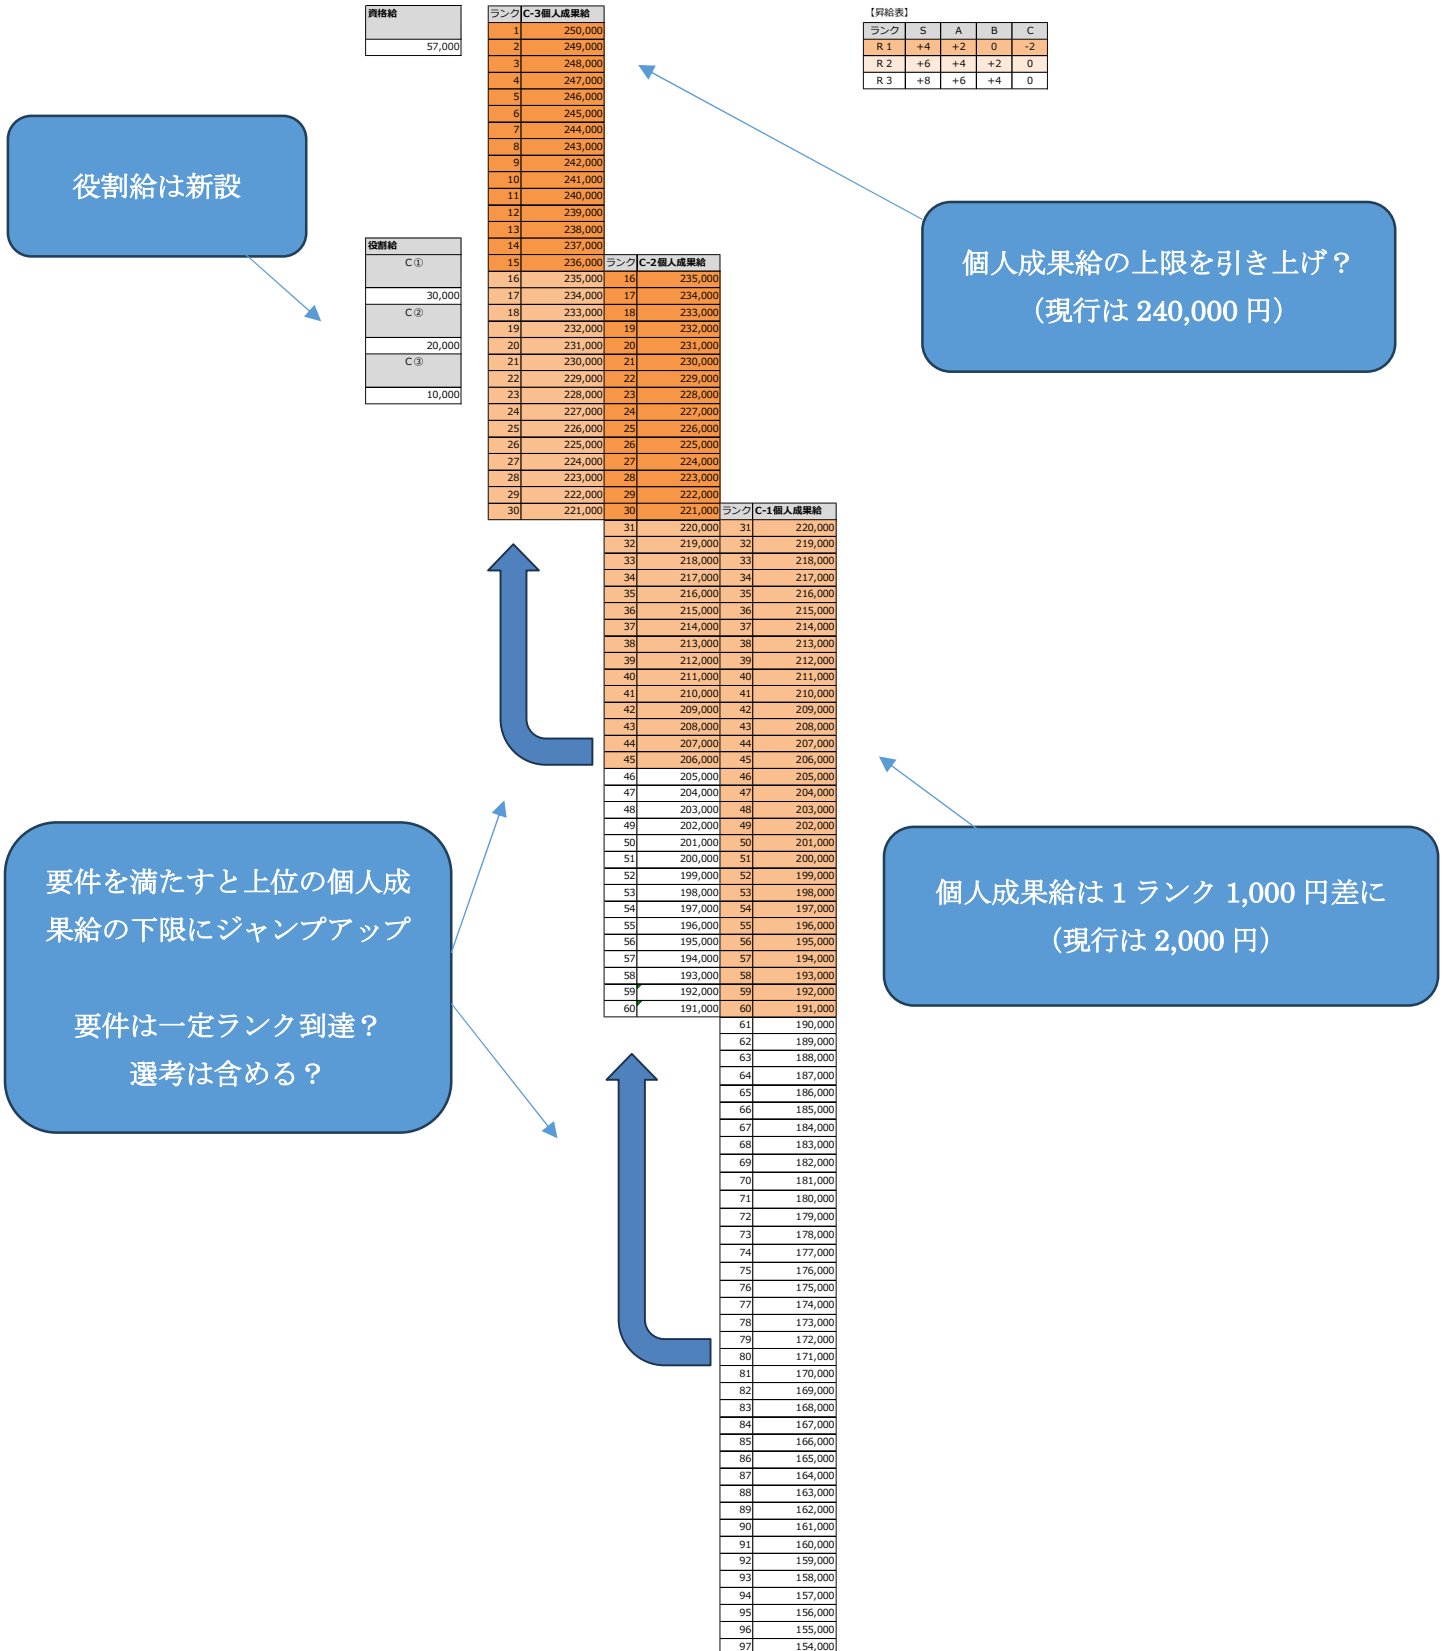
資格給

57,000

役割給
C①
30,000
C②
20,000
C③
10,000

役割給は新設

| ランク | C-3個人成果給 |
|---|---|
| 1 | 250,000 |
| 2 | 249,000 |
| 3 | 248,000 |
| 4 | 247,000 |
| 5 | 246,000 |
| 6 | 245,000 |
| 7 | 244,000 |
| 8 | 243,000 |
| 9 | 242,000 |
| 10 | 241,000 |
| 11 | 240,000 |
| 12 | 239,000 |
| 13 | 238,000 |
| 14 | 237,000 |
| 15 | 236,000 |
| 16 | 235,000 |
| 17 | 234,000 |
| 18 | 233,000 |
| 19 | 232,000 |
| 20 | 231,000 |
| 21 | 230,000 |
| 22 | 229,000 |
| 23 | 228,000 |
| 24 | 227,000 |
| 25 | 226,000 |
| 26 | 225,000 |
| 27 | 224,000 |
| 28 | 223,000 |
| 29 | 222,000 |
| 30 | 221,000 |

| ランク | C-2個人成果給 |
|---|---|
| 16 | 235,000 |
| 17 | 234,000 |
| 18 | 233,000 |
| 19 | 232,000 |
| 20 | 231,000 |
| 21 | 230,000 |
| 22 | 229,000 |
| 23 | 228,000 |
| 24 | 227,000 |
| 25 | 226,000 |
| 26 | 225,000 |
| 27 | 224,000 |
| 28 | 223,000 |
| 29 | 222,000 |
| 30 | 221,000 |
| 31 | 220,000 |
| 32 | 219,000 |
| 33 | 218,000 |
| 34 | 217,000 |
| 35 | 216,000 |
| 36 | 215,000 |
| 37 | 214,000 |
| 38 | 213,000 |
| 39 | 212,000 |
| 40 | 211,000 |
| 41 | 210,000 |
| 42 | 209,000 |
| 43 | 208,000 |
| 44 | 207,000 |
| 45 | 206,000 |
| 46 | 205,000 |
| 47 | 204,000 |
| 48 | 203,000 |
| 49 | 202,000 |
| 50 | 201,000 |
| 51 | 200,000 |
| 52 | 199,000 |
| 53 | 198,000 |
| 54 | 197,000 |
| 55 | 196,000 |
| 56 | 195,000 |
| 57 | 194,000 |
| 58 | 193,000 |
| 59 | 192,000 |
| 60 | 191,000 |

| ランク | C-1個人成果給 |
|---|---|
| 31 | 220,000 |
| 32 | 219,000 |
| 33 | 218,000 |
| 34 | 217,000 |
| 35 | 216,000 |
| 36 | 215,000 |
| 37 | 214,000 |
| 38 | 213,000 |
| 39 | 212,000 |
| 40 | 211,000 |
| 41 | 210,000 |
| 42 | 209,000 |
| 43 | 208,000 |
| 44 | 207,000 |
| 45 | 206,000 |
| 46 | 205,000 |
| 47 | 204,000 |
| 48 | 203,000 |
| 49 | 202,000 |
| 50 | 201,000 |
| 51 | 200,000 |
| 52 | 199,000 |
| 53 | 198,000 |
| 54 | 197,000 |
| 55 | 196,000 |
| 56 | 195,000 |
| 57 | 194,000 |
| 58 | 193,000 |
| 59 | 192,000 |
| 60 | 191,000 |
| 61 | 190,000 |
| 62 | 189,000 |
| 63 | 188,000 |
| 64 | 187,000 |
| 65 | 186,000 |
| 66 | 185,000 |
| 67 | 184,000 |
| 68 | 183,000 |
| 69 | 182,000 |
| 70 | 181,000 |
| 71 | 180,000 |
| 72 | 179,000 |
| 73 | 178,000 |
| 74 | 177,000 |
| 75 | 176,000 |
| 76 | 175,000 |
| 77 | 174,000 |
| 78 | 173,000 |
| 79 | 172,000 |
| 80 | 171,000 |
| 81 | 170,000 |
| 82 | 169,000 |
| 83 | 168,000 |
| 84 | 167,000 |
| 85 | 166,000 |
| 86 | 165,000 |
| 87 | 164,000 |
| 88 | 163,000 |
| 89 | 162,000 |
| 90 | 161,000 |
| 91 | 160,000 |
| 92 | 159,000 |
| 93 | 158,000 |
| 94 | 157,000 |
| 95 | 156,000 |
| 96 | 155,000 |
| 97 | 154,000 |

【昇給表】

| ランク | S | A | B | C |
|---|---|---|---|---|
| R１ | +4 | +2 | 0 | -2 |
| R２ | +6 | +4 | +2 | 0 |
| R３ | +8 | +6 | +4 | 0 |

個人成果給の上限を引き上げ？
（現行は 240,000 円）

要件を満たすと上位の個人成果給の下限にジャンプアップ

要件は一定ランク到達？
選考は含める？

個人成果給は１ランク 1,000 円差に
（現行は 2,000 円）